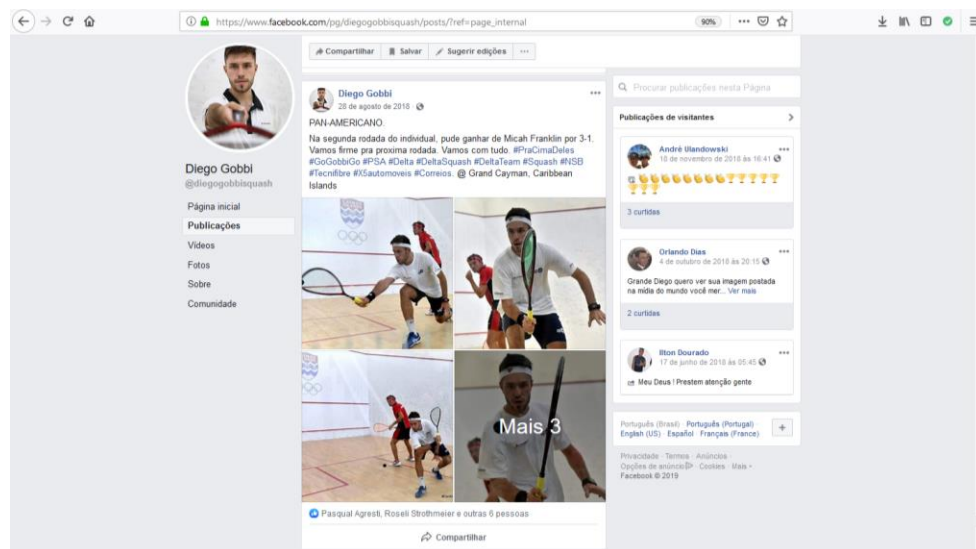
https://www.facebook.com/pg/diegogobbisquash/posts/?ref=page_internal

90%

Compartilhar Salvar Sugerir edições ···

Diego Gobbi
@diegogobbisquash

Página inicial
Publicações
Vídeos
Fotos
Sobre
Comunidade

Diego Gobbi
28 de agosto de 2018

PAN-AMERICANO.
Na segunda rodada do individual, pude ganhar de Micah Franklin por 3-1. Vamos firme pra proxima rodada. Vamos com tudo. #PraCimaDeles #GoGobbiGo #PSA #Delta #DeltaSquash #DeltaTeam #Squash #NSB #Tecnifibre #X5automoveis #Correios. @ Grand Cayman, Caribbean Islands

Mais 3

Pasqual Agresti, Roseli Strothmeier e outras 6 pessoas

Compartilhar

Procurar publicações nesta Página

Publicações de visitantes

André Ulandowski
16 de novembro de 2018 às 16:41

3 curtidas

Orlando Dias
4 de outubro de 2018 às 20:15

Grande Diego quero ver sua imagem postada na mídia do mundo você mer... Ver mais

2 curtidas

Ilton Dourado
17 de junho de 2018 às 05:45

Meu Deus ! Prestem atenção gente

Português (Brasil) · Português (Portugal) · English (US) · Español · Français (France)

Privacidade · Termos · Anúncios · Opções de anúncio · Cookies · Mais · Facebook © 2019